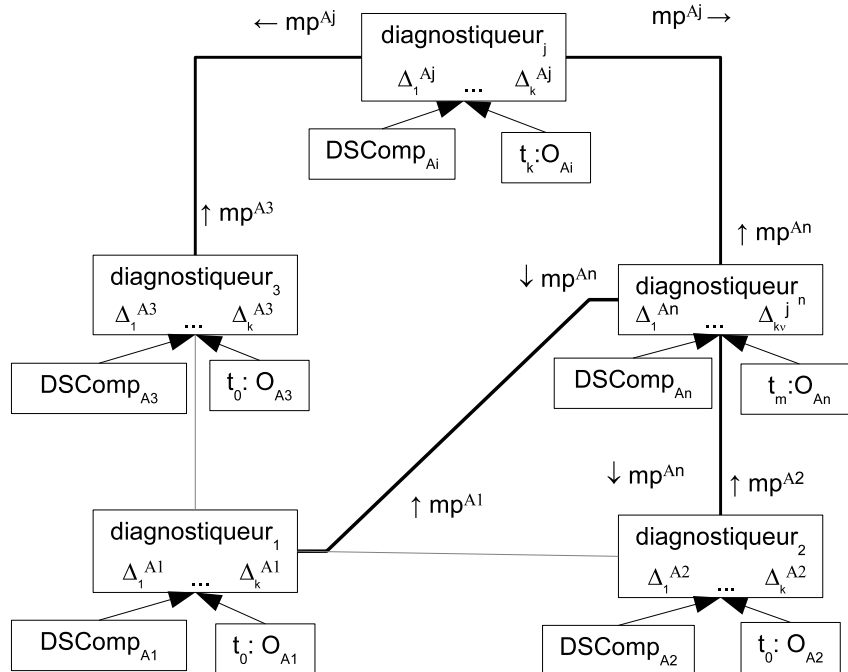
$\leftarrow mp^{Aj}$

$mp^{Aj} \rightarrow$

diagnostiqueur$_j$
$\Delta_1^{Aj}$ ... $\Delta_k^{Aj}$

DSComp$_{Ai}$

$t_k$:O$_{Ai}$

$\uparrow mp^{A3}$

$\uparrow mp^{An}$

diagnostiqueur$_3$
$\Delta_1^{A3}$ ... $\Delta_k^{A3}$

$\downarrow mp^{An}$

diagnostiqueur$_n$
$\Delta_1^{An}$ ... $\Delta_{k\nu}^{j\ n}$

DSComp$_{A3}$

$t_0$: O$_{A3}$

DSComp$_{An}$

$t_m$:O$_{An}$

$\downarrow mp^{An}$

$\uparrow mp^{A1}$

$\uparrow mp^{A2}$

diagnostiqueur$_1$
$\Delta_1^{A1}$ ... $\Delta_k^{A1}$

diagnostiqueur$_2$
$\Delta_1^{A2}$ ... $\Delta_k^{A2}$

DSComp$_{A1}$

$t_0$: O$_{A1}$

DSComp$_{A2}$

$t_0$: O$_{A2}$